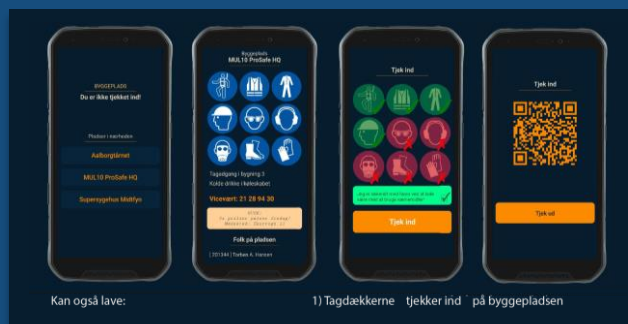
BYGGEPLADS
Du er ikke tjekket ind!

Pladser i nærheden
Aalborgtårnet
MUL10 ProSafe HQ
Supersygehus Midtfyn

Byggeplads
MUL10 ProSafe HQ

Tagadgang i bygning 3
Kolde drikke i køleskabet

Viceværet: 21 28 94 30

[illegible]

Folk på pladsen

| 20134 | Torben A. Hansen

Tjek ind

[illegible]

Tjek ind

Tjek ind

Tjek ud

Kan også lave:

1) Tagdækkerne tjekker ind ¨ på byggepladsen